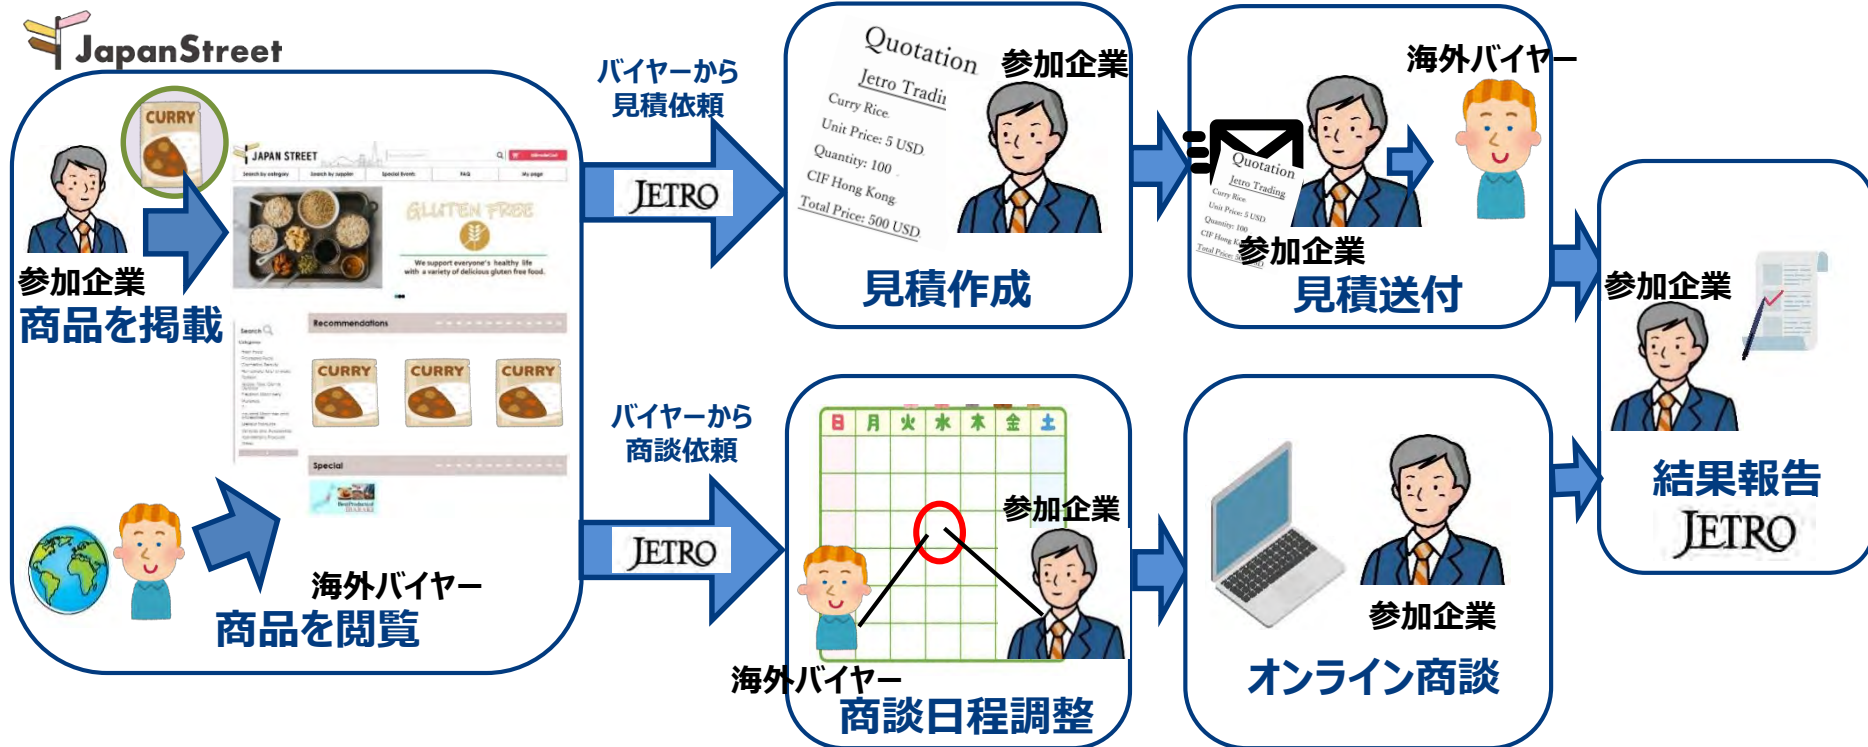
JapanStreet

CURRY

JAPAN STREET

GLUTEN FREE

We support everyone's healthy life with a variety of delicious gluten free food.

Recommendations

CURRY CURRY CURRY

Special

参加企業
商品を掲載

海外バイヤー
商品を閲覧

バイヤーから
見積依頼

JETRO

Quotation
Jetro Tradi
Curry Rice
Unit Price: 5 USD
Quantity: 100
CIF Hong Kong
Total Price: 500 USD

参加企業
見積作成

海外バイヤー
Quotation
Jetro Trading
参加企業
見積送付

参加企業
結果報告
JETRO

バイヤーから
商談依頼

JETRO

日 月 火 水 木 金 土

参加企業
海外バイヤー
商談日程調整

参加企業
オンライン商談